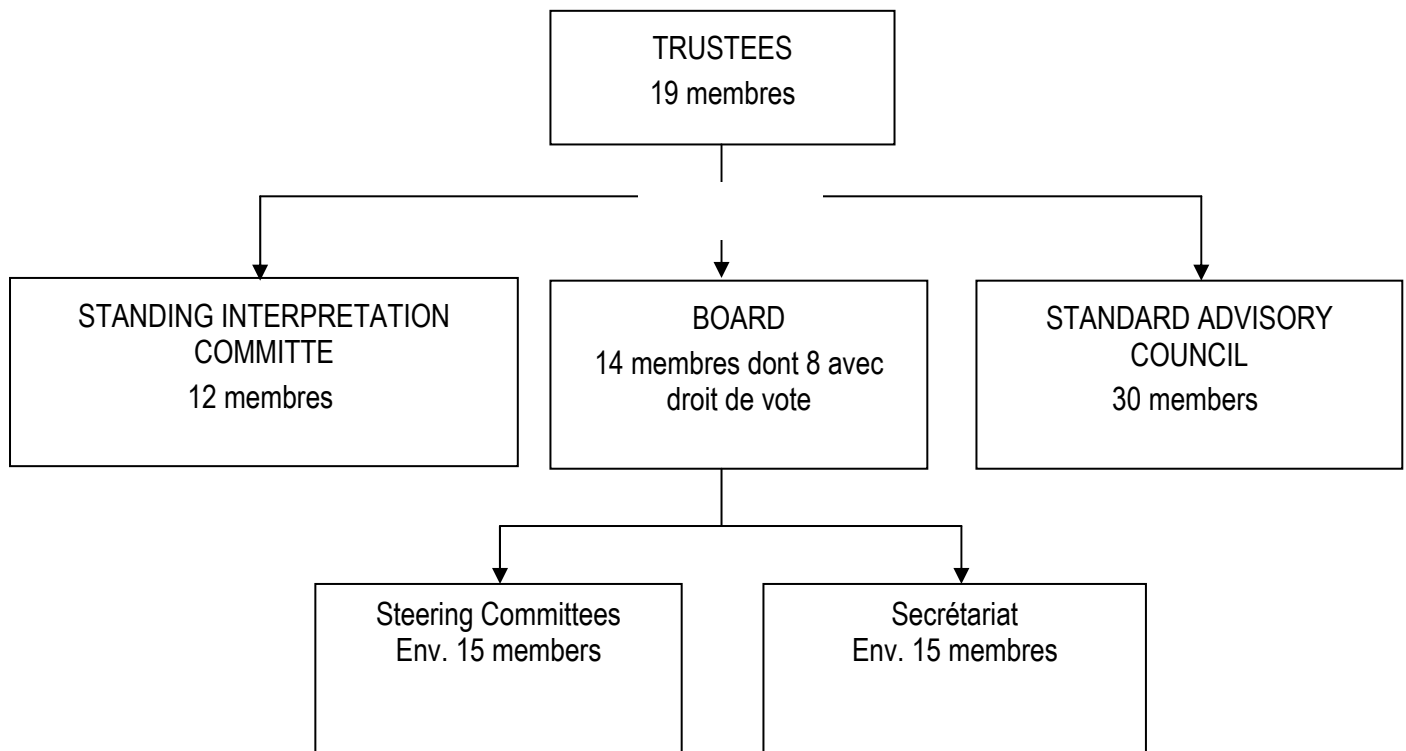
TRUSTEES
19 membres

STANDING INTERPRETATION COMMITTE
12 membres

BOARD
14 membres dont 8 avec droit de vote

STANDARD ADVISORY COUNCIL
30 members

Steering Committees
Env. 15 members

Secrétariat
Env. 15 membres